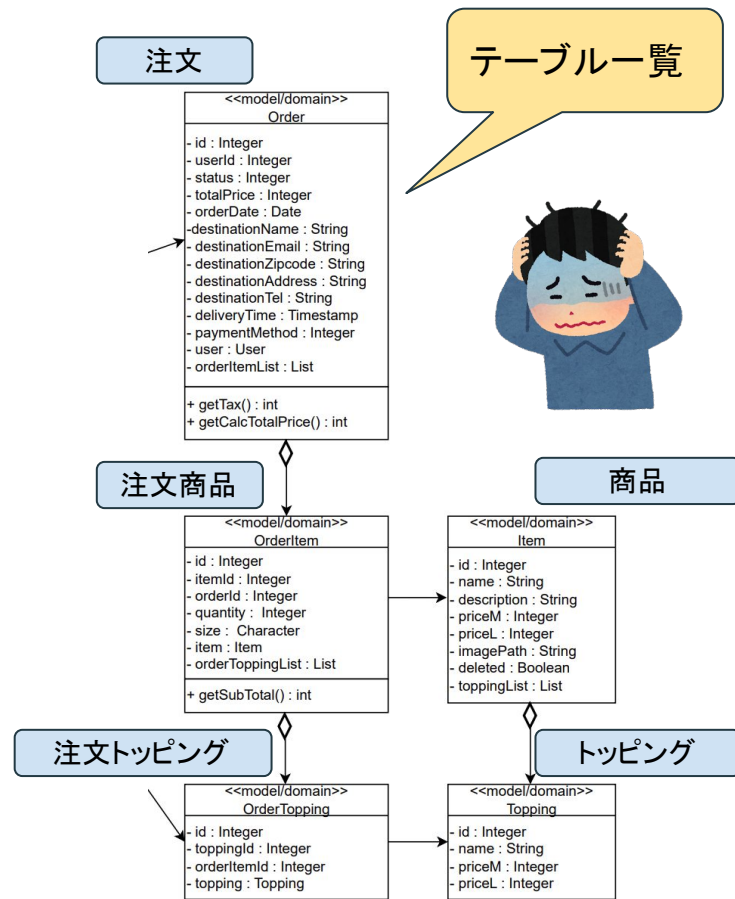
注文

テーブル一覧

<<model/domain>>
Order

- id : Integer
- userId : Integer
- status : Integer
- totalPrice : Integer
- orderDate : Date
-destinationName : String
- destinationEmail : String
- destinationZipcode : String
- destinationAddress : String
- destinationTel : String
- deliveryTime : Timestamp
- paymentMethod : Integer
- user : User
- orderItemList : List

+ getTax() : int
+ getCalcTotalPrice() : int

注文商品

<<model/domain>>
OrderItem

- id : Integer
- itemId : Integer
- orderId : Integer
- quantity : Integer
- size : Character
- item : Item
- orderToppingList : List

+ getSubTotal() : int

商品

<<model/domain>>
Item

- id : Integer
- name : String
- description : String
- priceM : Integer
- priceL : Integer
- imagePath : String
- deleted : Boolean
- toppingList : List

注文トッピング

<<model/domain>>
OrderTopping

- id : Integer
- toppingId : Integer
- orderItemId : Integer
- topping : Topping

トッピング

<<model/domain>>
Topping

- id : Integer
- name : String
- priceM : Integer
- priceL : Integer